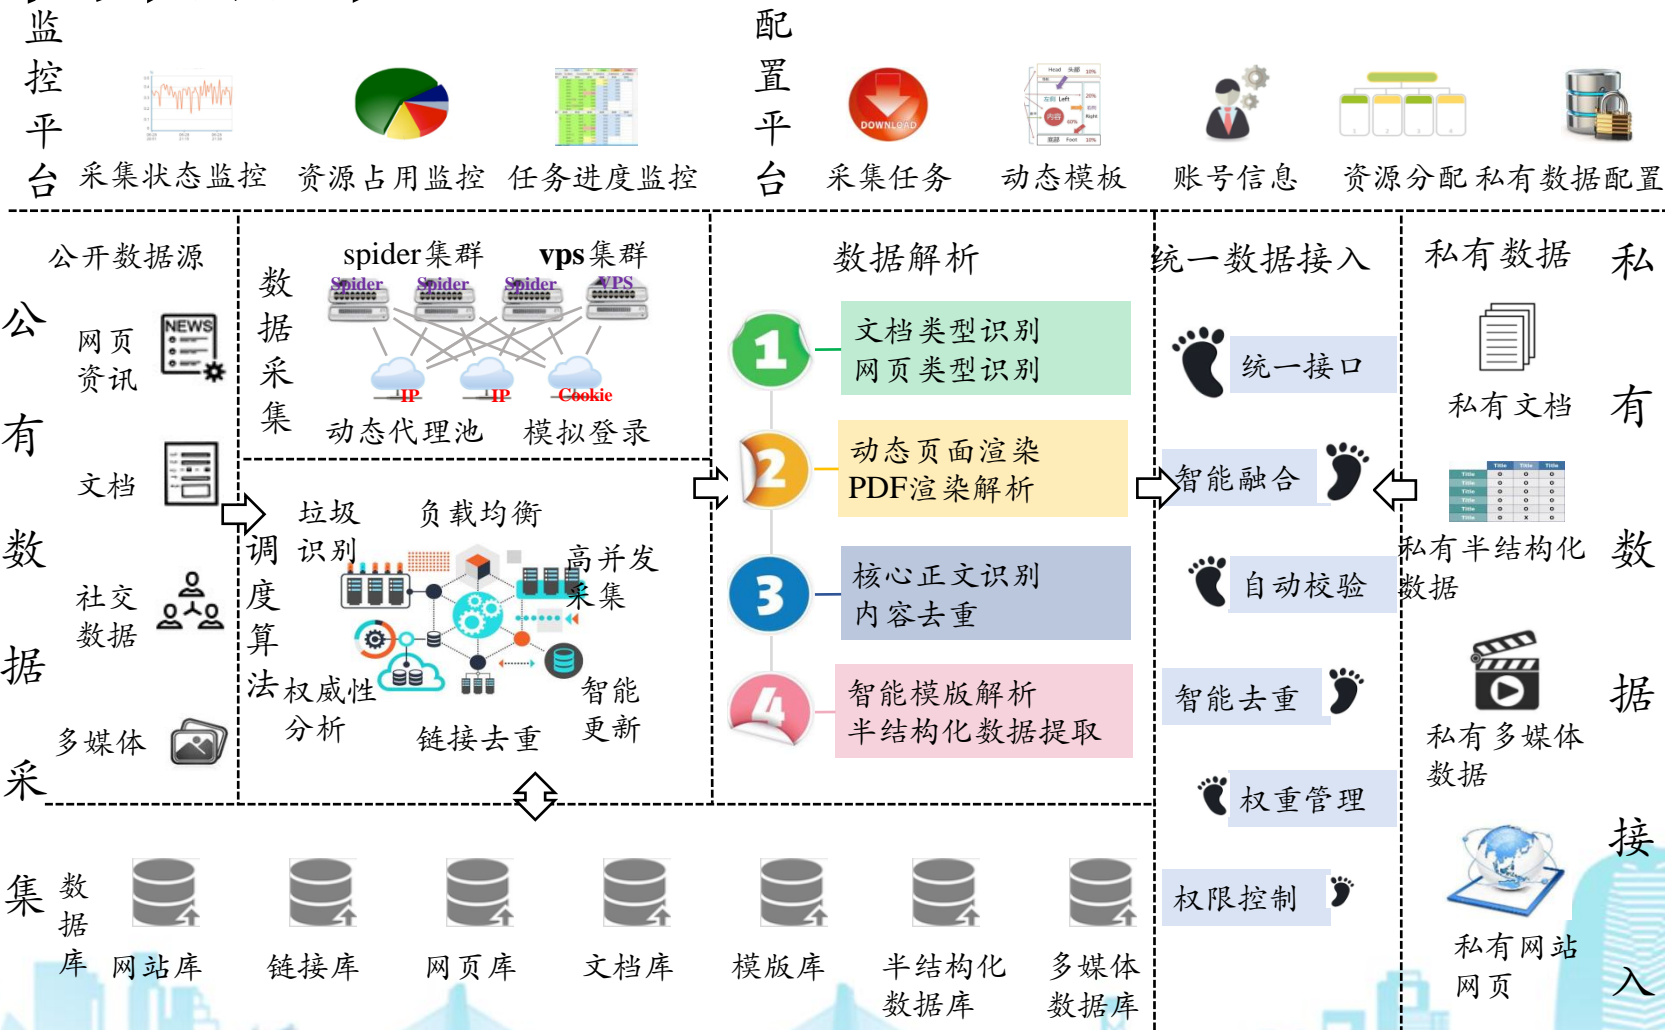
监控平台 采集状态监控 资源占用监控 任务进度监控

配置平台 采集任务 动态模板 账号信息 资源分配 私有数据配置

DOWNLOAD

公开数据源

公有数据采集

网页资讯

NEWS

文档

社交数据

多媒体

数据采集

spider集群 vps集群

Spider Spider Spider VPS

IP IP Cookie

动态代理池 模拟登录

调度算法

垃圾识别 负载均衡 高并发采集

权威性分析 链接去重 智能更新

数据解析

1 文档类型识别 网页类型识别

2 动态页面渲染 PDF渲染解析

3 核心正文识别 内容去重

4 智能模版解析 半结构化数据提取

统一数据接入

统一接口

智能融合

自动校验

智能去重

权重管理

权限控制

私有数据

私有数据接入

私有文档

私有半结构化数据

私有多媒体数据

私有网站网页

数据库 网站库 链接库 网页库 文档库 模版库 半结构化数据库 多媒体数据库